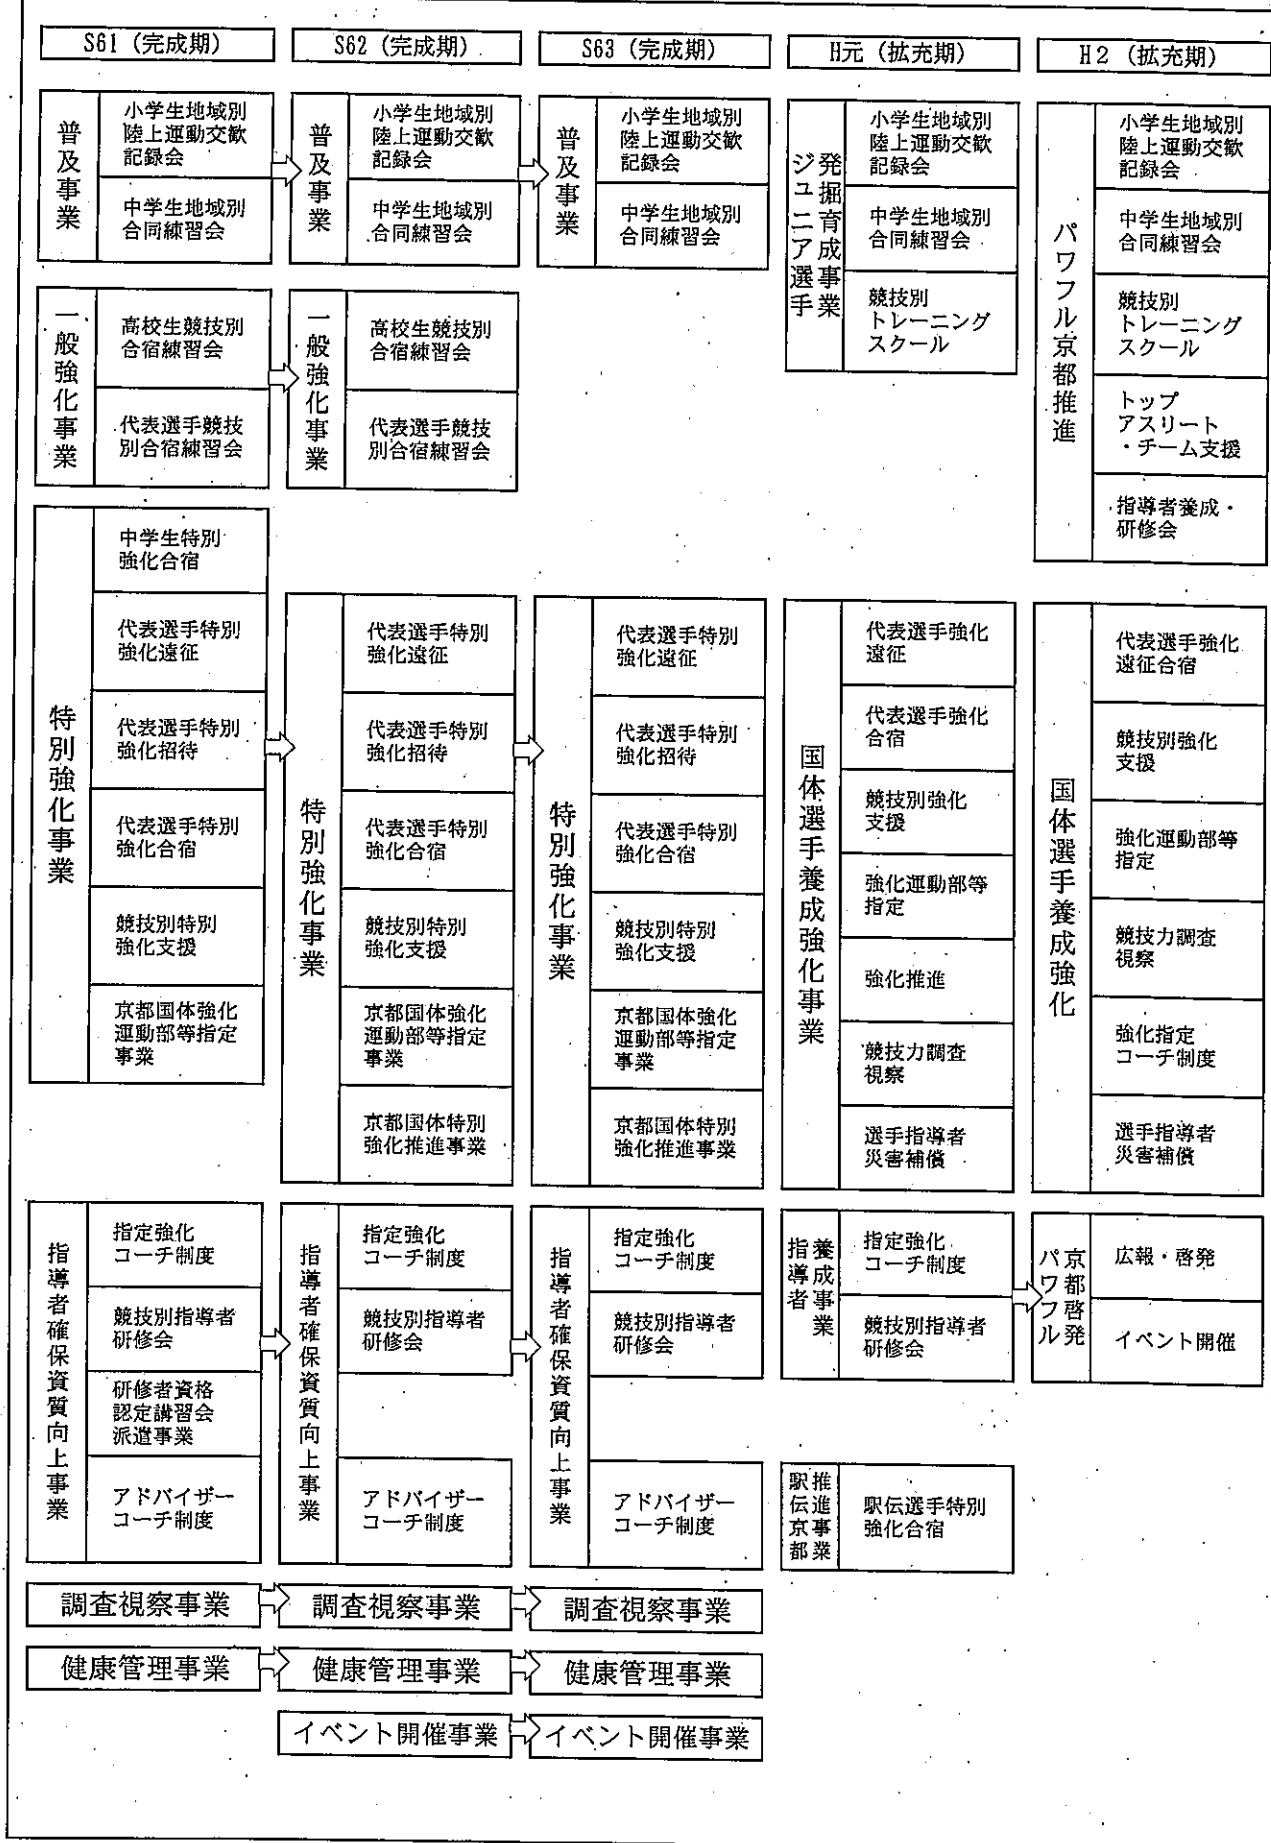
S61（完成期）

S62（完成期）

S63（完成期）

H元（拡充期）

H2（拡充期）

普及事業
小学生地域別陸上運動交歓記録会
中学生地域別合同練習会

普及事業
小学生地域別陸上運動交歓記録会
中学生地域別合同練習会

普及事業
小学生地域別陸上運動交歓記録会
中学生地域別合同練習会

ジュニア選手発掘育成事業
小学生地域別陸上運動交歓記録会
中学生地域別合同練習会
競技別トレーニングスクール

パワフル京都推進
小学生地域別陸上運動交歓記録会
中学生地域別合同練習会
競技別トレーニングスクール
トップアスリート・チーム支援
指導者養成・研修会

一般強化事業
高校生競技別合宿練習会
代表選手競技別合宿練習会

一般強化事業
高校生競技別合宿練習会
代表選手競技別合宿練習会

特別強化事業
中学生特別強化合宿
代表選手特別強化遠征
代表選手特別強化招待
代表選手特別強化合宿
競技別特別強化支援
京都国体強化運動部等指定事業

特別強化事業
代表選手特別強化遠征
代表選手特別強化招待
代表選手特別強化合宿
競技別特別強化支援
京都国体強化運動部等指定事業
京都国体特別強化推進事業

特別強化事業
代表選手特別強化遠征
代表選手特別強化招待
代表選手特別強化合宿
競技別特別強化支援
京都国体強化運動部等指定事業
京都国体特別強化推進事業

国体選手養成強化事業
代表選手強化遠征
代表選手強化合宿
競技別強化支援
強化運動部等指定
強化推進
競技力調査視察
選手指導者災害補償

国体選手養成強化
代表選手強化遠征合宿
競技別強化支援
強化運動部等指定
競技力調査視察
強化指定コーチ制度
選手指導者災害補償

指導者確保資質向上事業
指定強化コーチ制度
競技別指導者研修会
研修者資格認定講習会派遣事業
アドバイザーコーチ制度

指導者確保資質向上事業
指定強化コーチ制度
競技別指導者研修会
アドバイザーコーチ制度

指導者確保資質向上事業
指定強化コーチ制度
競技別指導者研修会
アドバイザーコーチ制度

指導者養成事業
指定強化コーチ制度
競技別指導者研修会

パワフル京都啓発
広報・啓発
イベント開催

駅伝京都推進事業
駅伝選手特別強化合宿

調査視察事業
調査視察事業
調査視察事業

健康管理事業
健康管理事業
健康管理事業

イベント開催事業
イベント開催事業